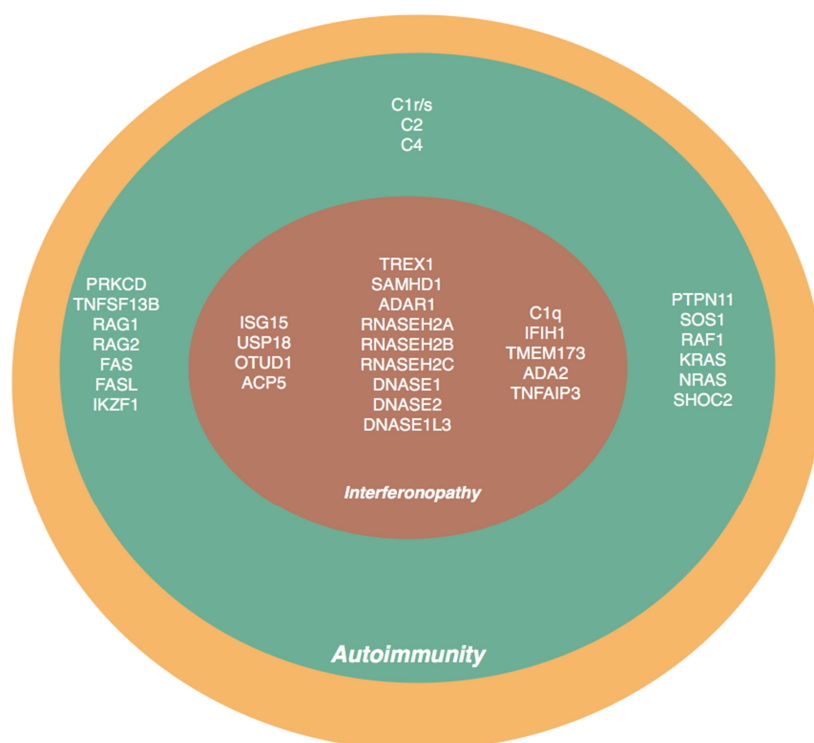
C1r/s
C2
C4

PRKCD
TNFSF13B
RAG1
RAG2
FAS
FASL
IKZF1

ISG15
USP18
OTUD1
ACP5

TREX1
SAMHD1
ADAR1
RNASEH2A
RNASEH2B
RNASEH2C
DNASE1
DNASE2
DNASE1L3

C1q
IFIH1
TMEM173
ADA2
TNFAIP3

PTPN11
SOS1
RAF1
KRAS
NRAS
SHOC2

Interferonopathy

Autoimmunity